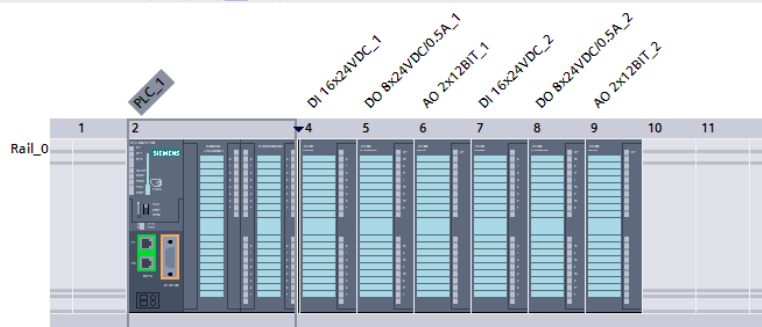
PLC_1

DI 16x24VDC_1

DO 8x24VDC/0.5A_1

AO 2x12BIT_1

DI 16x24VDC_2

DO 8x24VDC/0.5A_2

AO 2x12BIT_2

| 1 | 2 | 4 | 5 | 6 | 7 | 8 | 9 | 10 | 11 |
|---|---|---|---|---|---|---|---|---|---|

Rail_0

SIEMENS